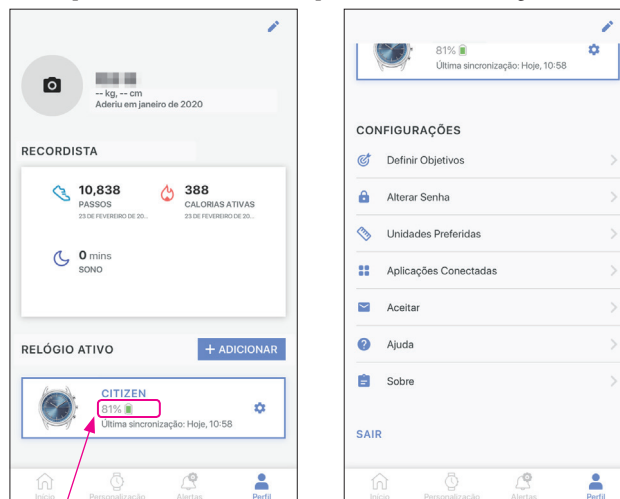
-- kg, -- cm
Aderiu em janeiro de 2020

RECORDISTA

10,838
PASSOS
23 DE FEVEREIRO DE 20...

388
CALORIAS ATIVAS
23 DE FEVEREIRO DE 20...

0 mins
SONO

RELÓGIO ATIVO

+ ADICIONAR

CITIZEN
81%
Última sincronização: Hoje, 10:58

Início
Personalização
Alertas
Perfil

81%
Última sincronização: Hoje, 10:58

CONFIGURAÇÕES

Definir Objetivos

Alterar Senha

Unidades Preferidas

Aplicações Conectadas

Aceitar

Ajuda

Sobre

SAIR

Início
Personalização
Alertas
Perfil